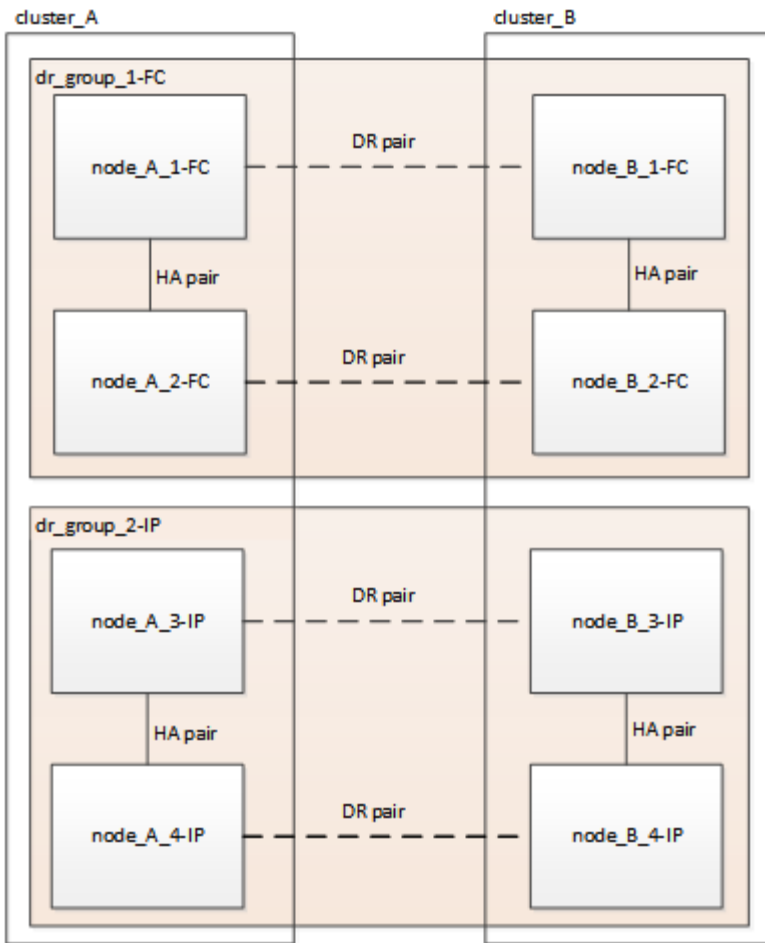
cluster_A

cluster_B

dr_group_1-FC

node_A_1-FC

DR pair

node_B_1-FC

HA pair

HA pair

node_A_2-FC

DR pair

node_B_2-FC

dr_group_2-IP

node_A_3-IP

DR pair

node_B_3-IP

HA pair

HA pair

node_A_4-IP

DR pair

node_B_4-IP